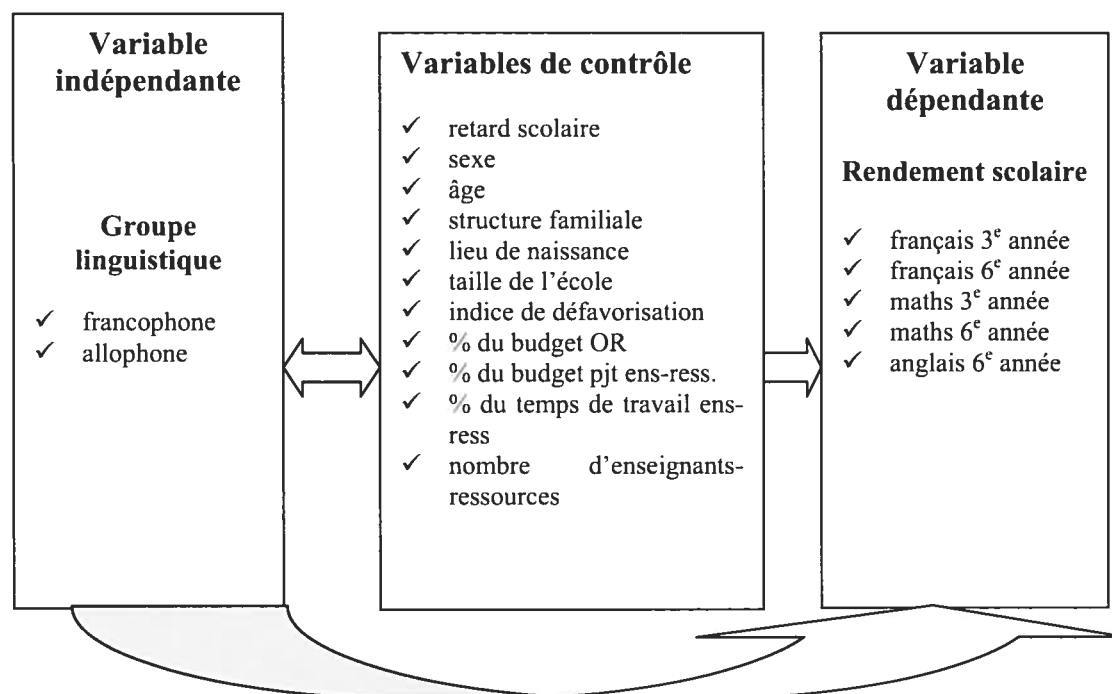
Variable indépendante

Groupe linguistique

✓ francophone
✓ allophone

Variables de contrôle

✓ retard scolaire
✓ sexe
✓ âge
✓ structure familiale
✓ lieu de naissance
✓ taille de l'école
✓ indice de défavorisation
✓ % du budget OR
✓ % du budget pjt ens-ress.
✓ % du temps de travail ens-ress
✓ nombre d'enseignants-ressources

Variable dépendante

Rendement scolaire

✓ français $3^e$ année
✓ français $6^e$ année
✓ maths $3^e$ année
✓ maths $6^e$ année
✓ anglais $6^e$ année